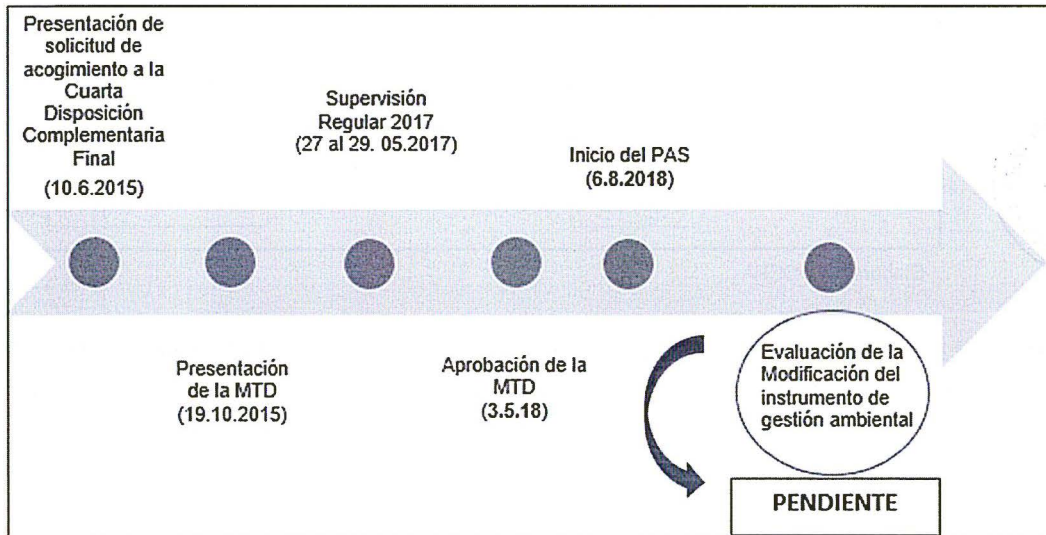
Presentación de solicitud de acogimiento a la Cuarta Disposición Complementaria Final
(10.6.2015)

Supervisión Regular 2017
(27 al 29. 05.2017)

Inicio del PAS
(6.8.2018)

Presentación de la MTD
(19.10.2015)

Aprobación de la MTD
(3.5.18)

Evaluación de la Modificación del instrumento de gestión ambiental

PENDIENTE